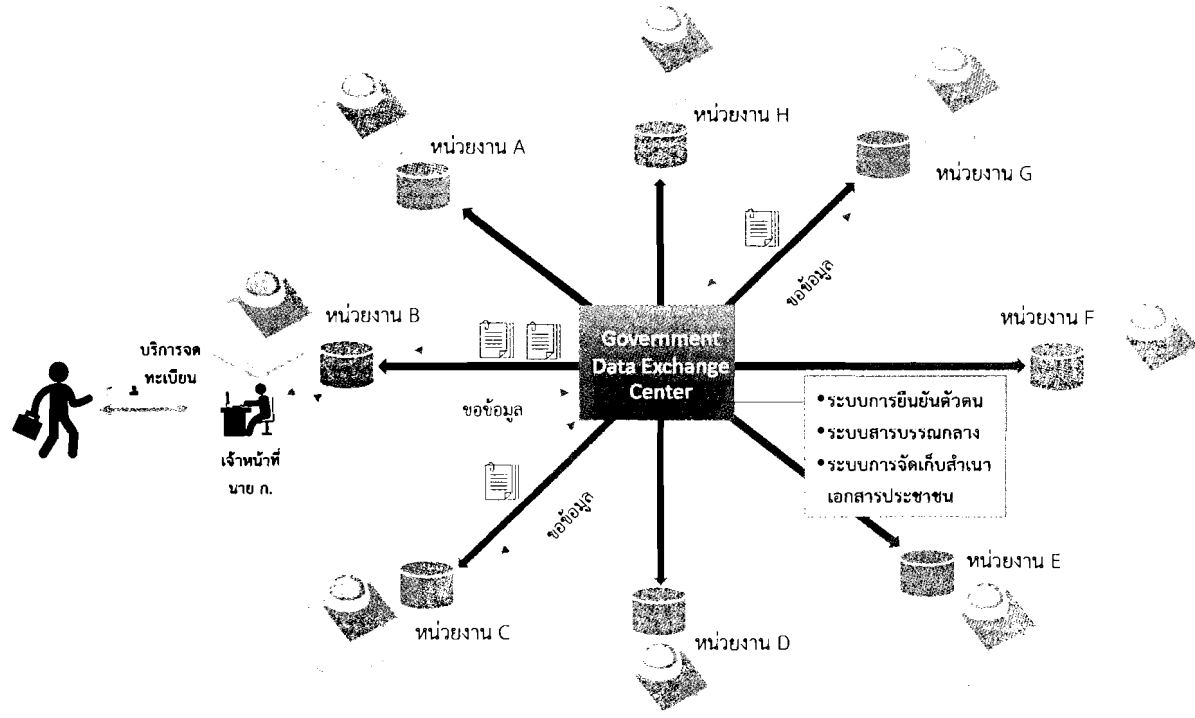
หน่วยงาน H

หน่วยงาน A

หน่วยงาน G

ขอข้อมูล

หน่วยงาน B

Government Data Exchange Center

หน่วยงาน F

บริการจดทะเบียน

ขอข้อมูล

เจ้าหน้าที่ นาย ก.

•ระบบการยืนยันตัวตน
•ระบบสารบรรณกลาง
•ระบบการจัดเก็บสำเนาเอกสารประชาชน

ขอข้อมูล

หน่วยงาน E

หน่วยงาน C

หน่วยงาน D